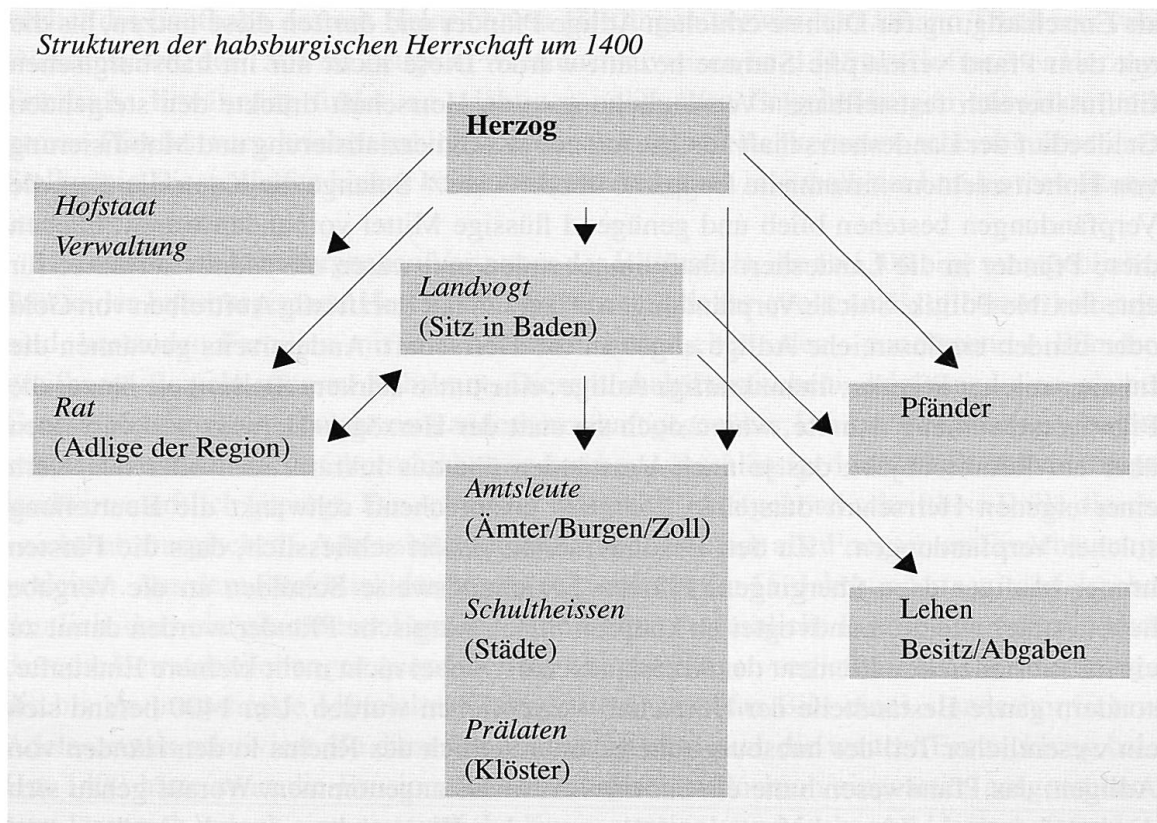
Strukturen der habsburgischen Herrschaft um 1400

Herzog

Hofstaat
Verwaltung

Landvogt
(Sitz in Baden)

Rat
(Adlige der Region)

Pfänder

Amtsleute
(Ämter/Burgen/Zoll)

Schultheissen
(Städte)

Prälaten
(Klöster)

Lehen
Besitz/Abgaben